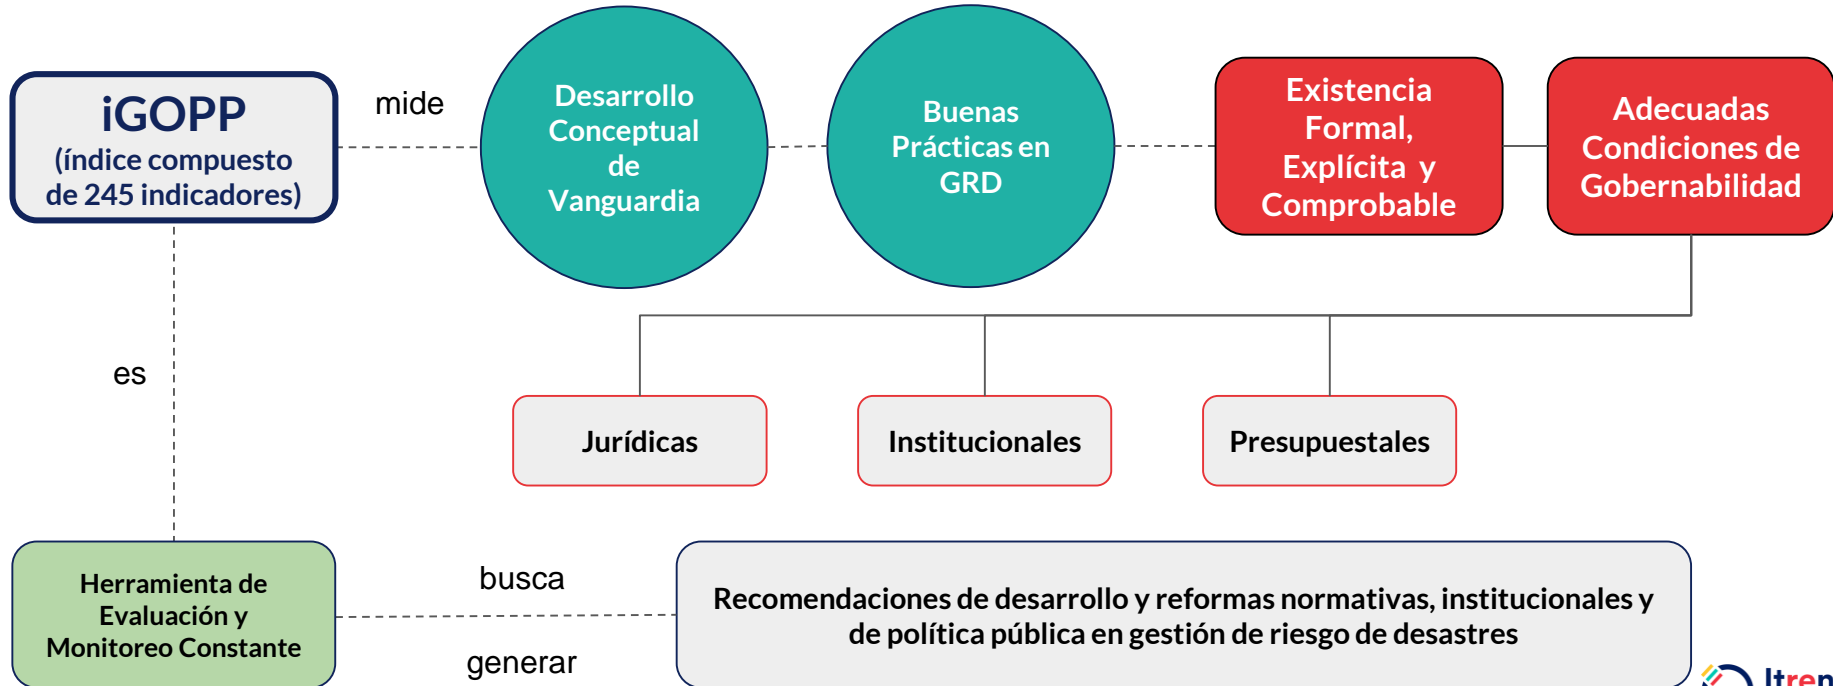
iGOPP
(índice compuesto de 245 indicadores)

mide

Desarrollo Conceptual de Vanguardia

Buenas Prácticas en GRD

Existencia Formal, Explícita y Comprobable

Adecuadas Condiciones de Gobernabilidad

es

Jurídicas

Institucionales

Presupuestales

Herramienta de Evaluación y Monitoreo Constante

busca

generar

Recomendaciones de desarrollo y reformas normativas, institucionales y de política pública en gestión de riesgo de desastres

Itren